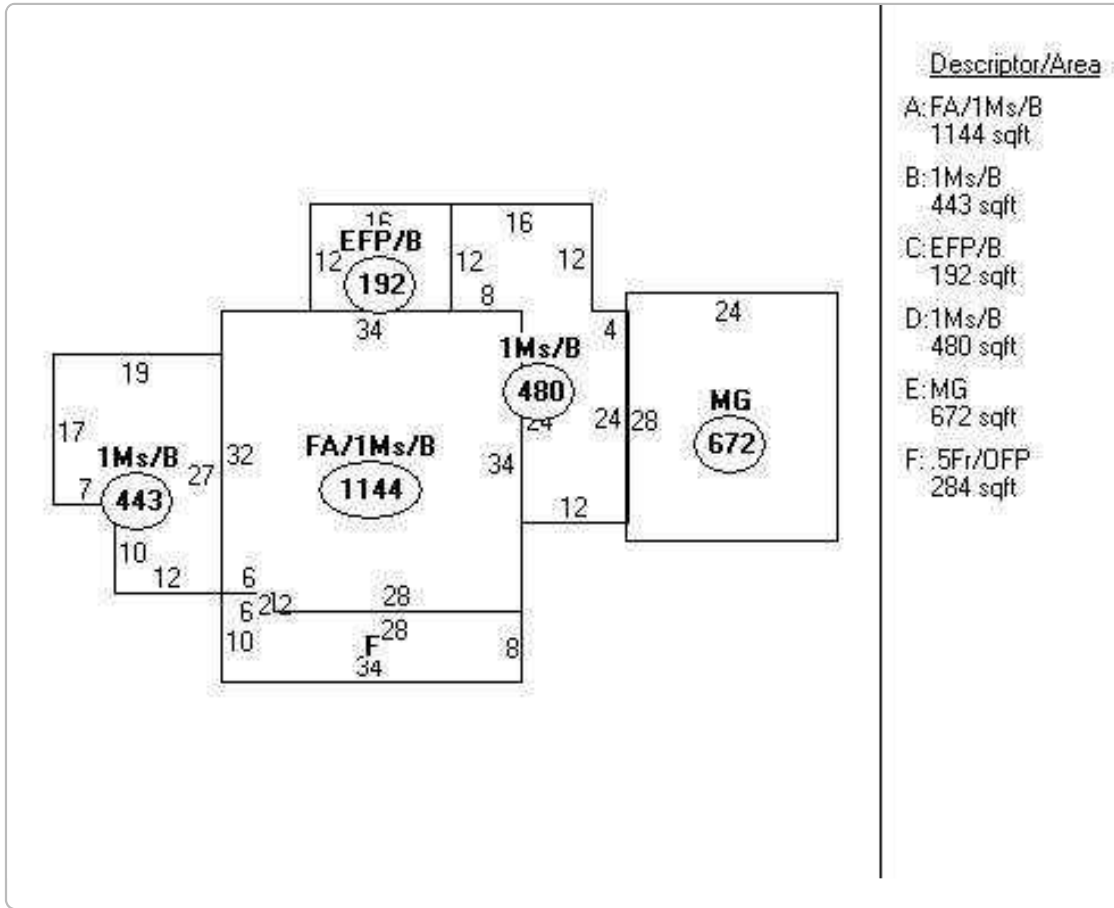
16
EFP/B
12
192
16
12
12
8
34
4
24
1Ms/B
480
19
17
1Ms/B
7
443
27
32
FA/1Ms/B
1144
24
24
28
MG
672
34
12
10
12
6
6
2
12
28
10
F
28
34
8

Descriptor/Area

A: FA/1Ms/B
1144 sqft

B: 1Ms/B
443 sqft

C: EFP/B
192 sqft

D: 1Ms/B
480 sqft

E: MG
672 sqft

F: .5Fr/OFP
284 sqft